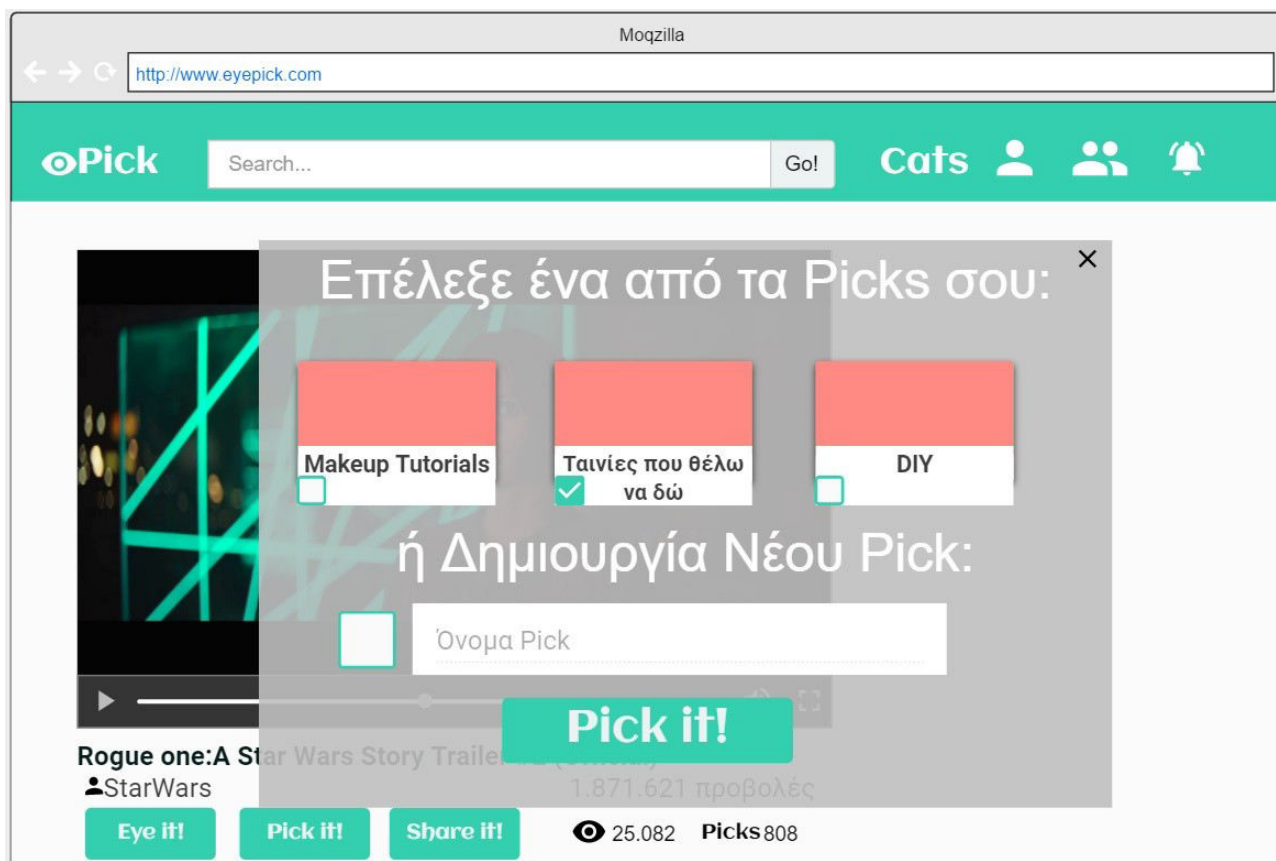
Moqzilla

http://www.eyepick.com

Pick

Search...

Go!

Cats

×

Επέλεξε ένα από τα Picks σου:

Makeup Tutorials

Ταινίες που θέλω να δώ

DIY

ή Δημιουργία Νέου Pick:

Όνομα Pick

Pick it!

Rogue one:A Star Wars Story Trailer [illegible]

StarWars

1.871.621 προβολές

Eye it!

Pick it!

Share it!

25.082

Picks 808